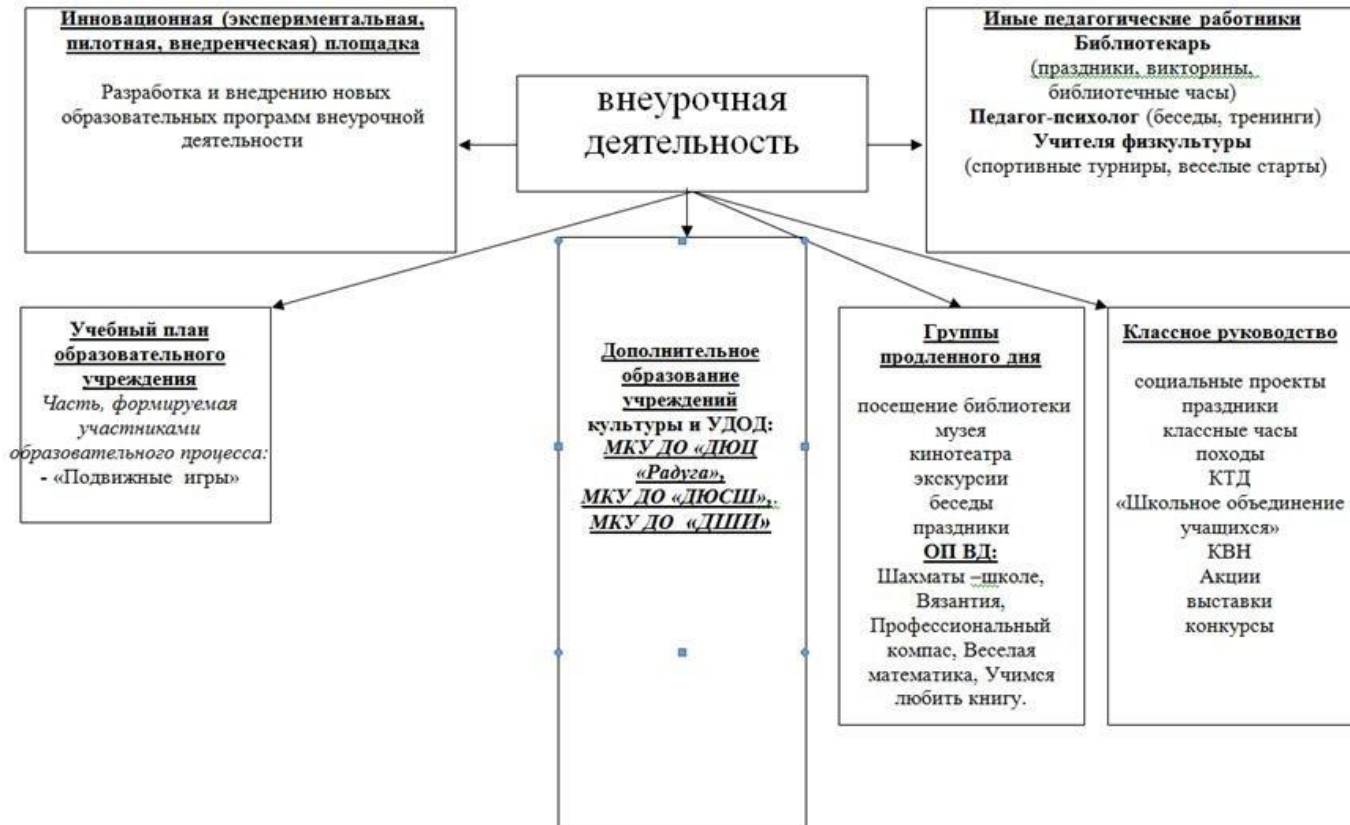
Инновационная (экспериментальная, пилотная, внедренческая) площадка

Разработка и внедрению новых образовательных программ внеурочной деятельности

внеурочная деятельность

Иные педагогические работники
Библиотекарь
(праздники, викторины, библиотечные часы)
Педагог-психолог (беседы, тренинги)
Учителя физкультуры
(спортивные турниры, веселые старты)

Учебный план образовательного учреждения
Часть, формируемая участниками образовательного процесса:
- «Подвижные игры»

Дополнительное образование учреждений культуры и УДОД:
МКУ ДО «ДЮЦ «Радуга»,
МКУ ДО «ДЮСШ»,.
МКУ ДО «ДШИ»

Группы продленного дня

посещение библиотеки
музея
кинотеатра
экскурсии
беседы
праздники
ОП ВД:
Шахматы –школе, Вязантия, Профессиональный компас, Веселая математика, Учимся любить книгу.

Классное руководство

социальные проекты
праздники
классные часы
походы
КТД
«Школьное объединение учащихся»
КВН
Акции
выставки
конкурсы